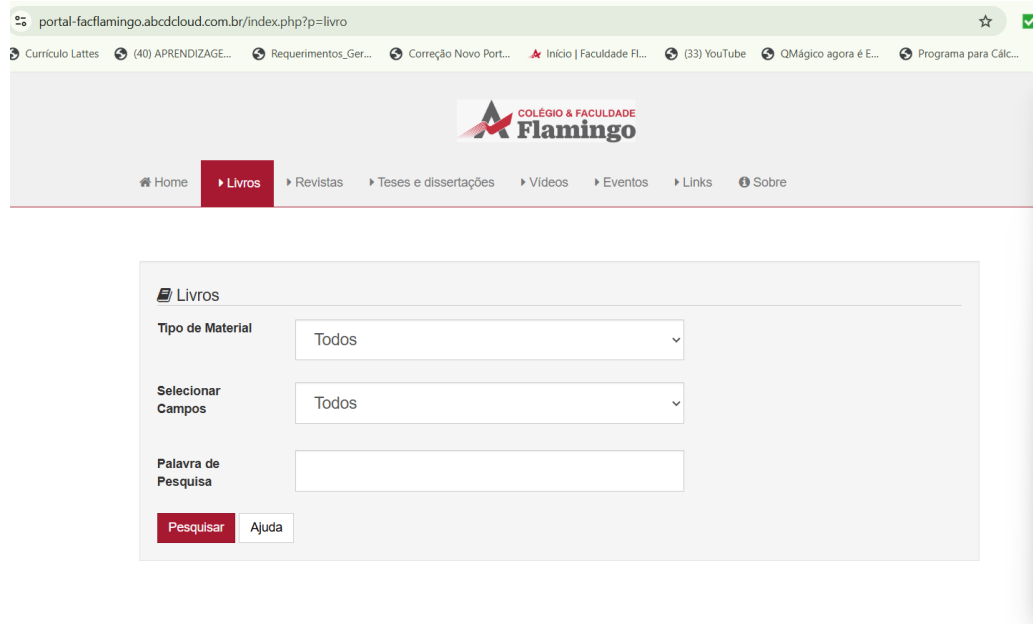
portal-facflamingo.abcdcloud.com.br/index.php?p=livro

Currículo Lattes (40) APRENDIZAGE... Requerimentos_Ger... Correção Novo Port... Início | Faculdade Fl... (33) YouTube QMágico agora é E... Programa para Cálc...

COLÉGIO & FACULDADE
Flamingo

Home Livros Revistas Teses e dissertações Vídeos Eventos Links Sobre

Livros

Tipo de Material
Todos

Selecionar Campos
Todos

Palavra de Pesquisa

Pesquisar Ajuda